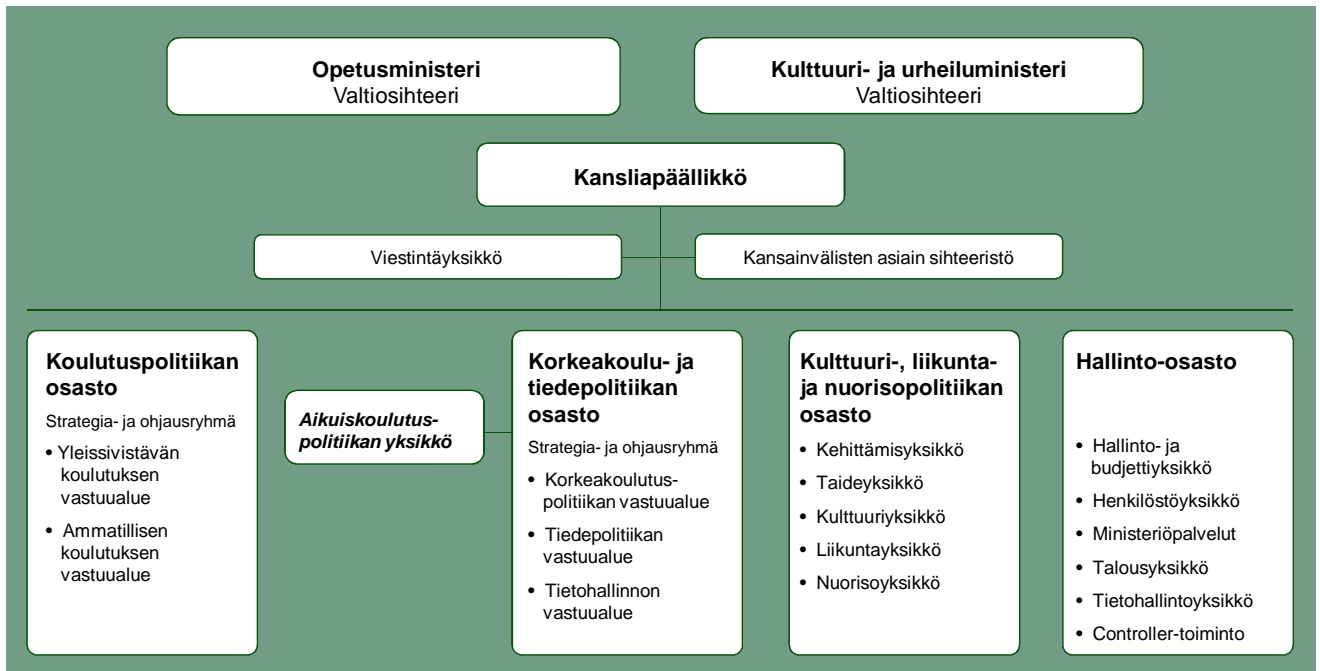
**Opetusministeri**
Valtiosihteeri

**Kulttuuri- ja urheiluministeri**
Valtiosihteeri

**Kansliapäällikkö**

Viestintäyksikkö

Kansainvälisten asiain sihteeristö

**Koulutuspolitiikan osasto**

Strategia- ja ohjausryhmä

- Yleissivistävän koulutuksen vastuualue
- Ammatillisen koulutuksen vastuualue

***Aikuiskoulutuspolitiikan yksikkö***

**Korkeakoulu- ja tiedepolitiikan osasto**

Strategia- ja ohjausryhmä

- Korkeakoulutuspolitiikan vastuualue
- Tiedepolitiikan vastuualue
- Tietohallinnon vastuualue

**Kulttuuri-, liikunta- ja nuorisopolitiikan osasto**

- Kehittämisyksikkö
- Taideyksikkö
- Kulttuuriyksikkö
- Liikuntayksikkö
- Nuorisoyksikkö

**Hallinto-osasto**

- Hallinto- ja budjettiyksikkö
- Henkilöstöyksikkö
- Ministeriöpalvelut
- Talousyksikkö
- Tietohallintoyksikkö
- Controller-toiminto